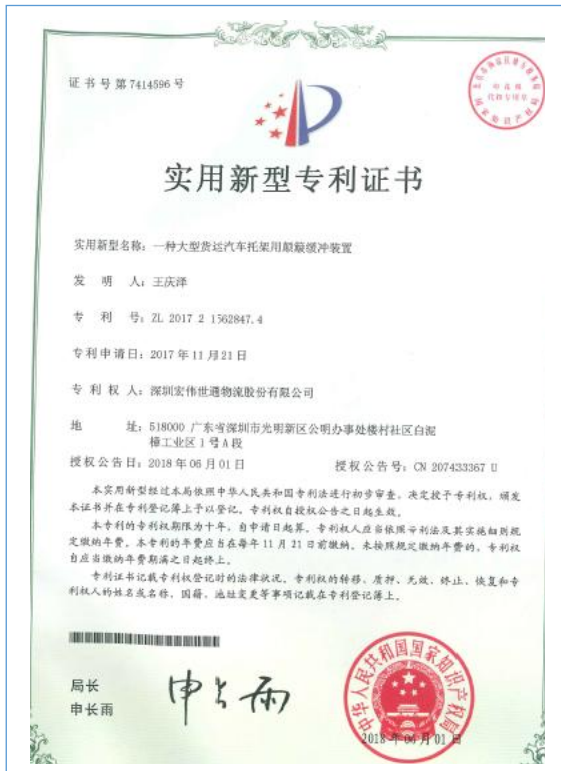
证书号第7414596号

实用新型专利证书

实用新型名称：一种大型货运汽车托架用颠簸缓冲装置

发 明 人：王庆泽

专 利 号：ZL 2017 2 1562847.4

专利申请日：2017年11月21日

专 利 权 人：深圳宏伟世通物流股份有限公司

地 址：518000 广东省深圳市光明新区公明办事处楼村社区白泥棣工业区1号A段

授权公告日：2018年06月01日 授权公告号：CN 207433367 U

本实用新型经过本局依照中华人民共和国专利法进行初步审查，决定授予专利权，颁发本证书并在专利登记簿上予以登记。专利权自授权公告之日起生效。

本专利的专利权期限为十年，自申请日起算。专利权人应当依照专利法及其实施细则规定缴纳年费。本专利的年费应当在每年11月21日前缴纳。未按照规定缴纳年费的，专利权自应当缴纳年费期满之日起终止。

专利证书记载专利权登记时的法律状况。专利权的转移、质押、无效、终止、恢复和专利权人的姓名或名称、国籍、地址变更等事项记载在专利登记簿上。

局长
申长雨

申长雨

中华人民共和国国家知识产权局

2018年06月01日